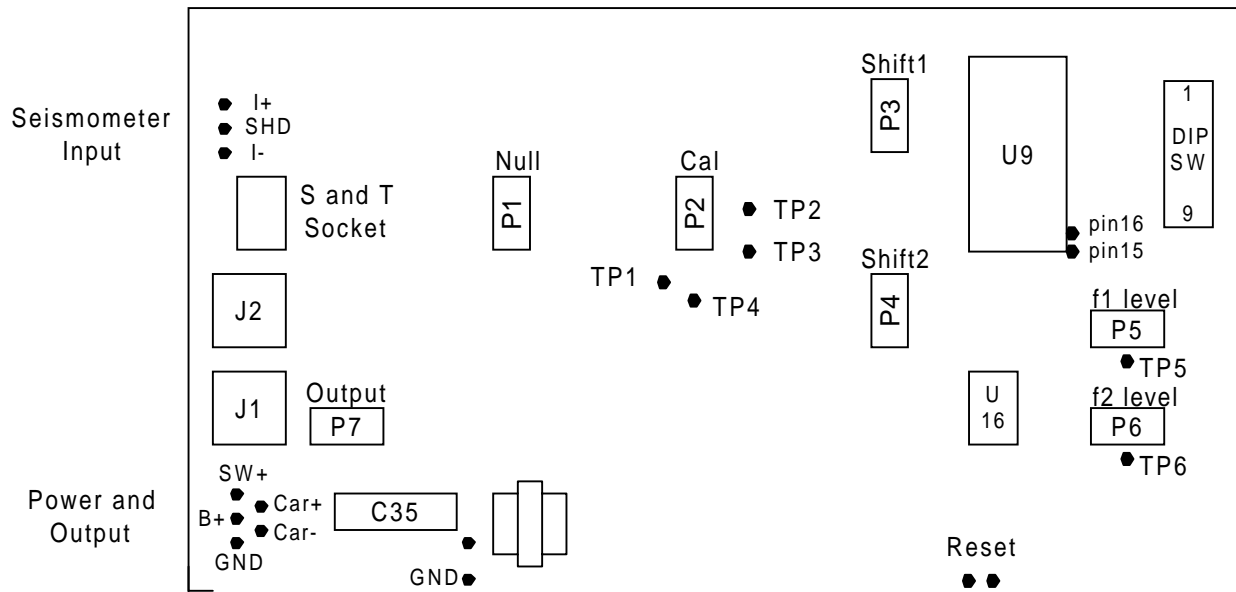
Seismometer Input

I+
SHD
I-

S and T Socket

J2

J1

Output
P7

Power and Output

SW+
B+
GND
Car+
Car-

C35

GND

Null
P1

Cal
P2

TP2
TP3
TP1
TP4

Shift1
P3

Shift2
P4

U9

pin16
pin15

1
DIP SW
9

f1 level
P5
TP5

U 16

f2 level
P6
TP6

Reset